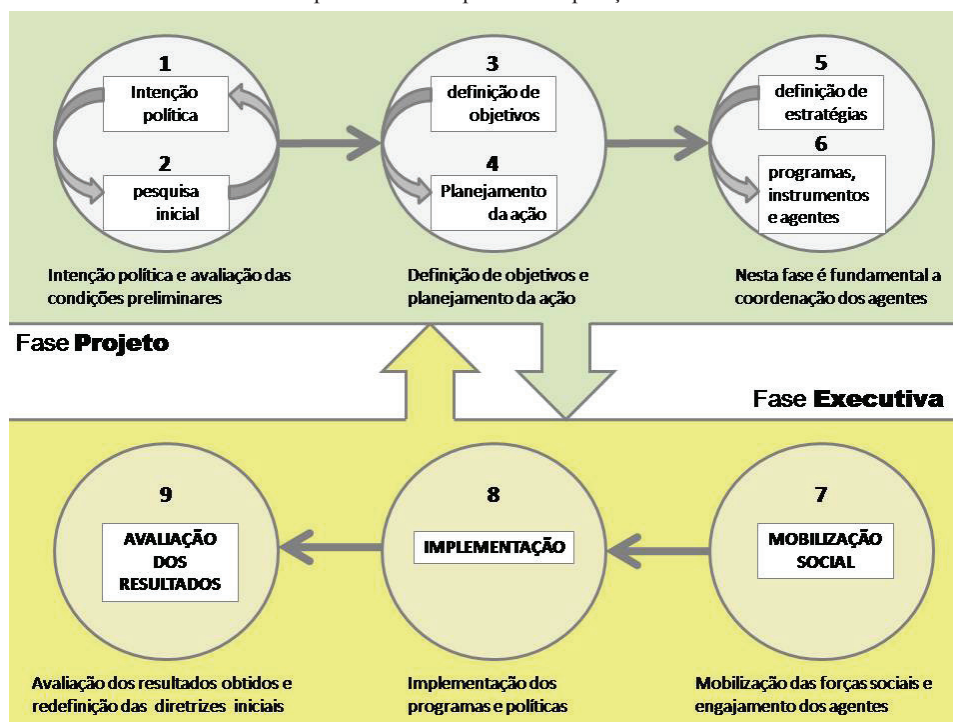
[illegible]

1
Intenção política

2
pesquisa inicial

3
definição de objetivos

4
Planejamento da ação

5
definição de estratégias

6
programas, instrumentos e agentes

Intenção política e avaliação das condições preliminares

Definição de objetivos e planejamento da ação

Nesta fase é fundamental a coordenação dos agentes

Fase **Projeto**

Fase **Executiva**

9
AVALIAÇÃO DOS RESULTADOS

8
IMPLEMENTAÇÃO

7
MOBILIZAÇÃO SOCIAL

Avaliação dos resultados obtidos e redefinição das diretrizes iniciais

Implementação dos programas e políticas

Mobilização das forças sociais e engajamento dos agentes